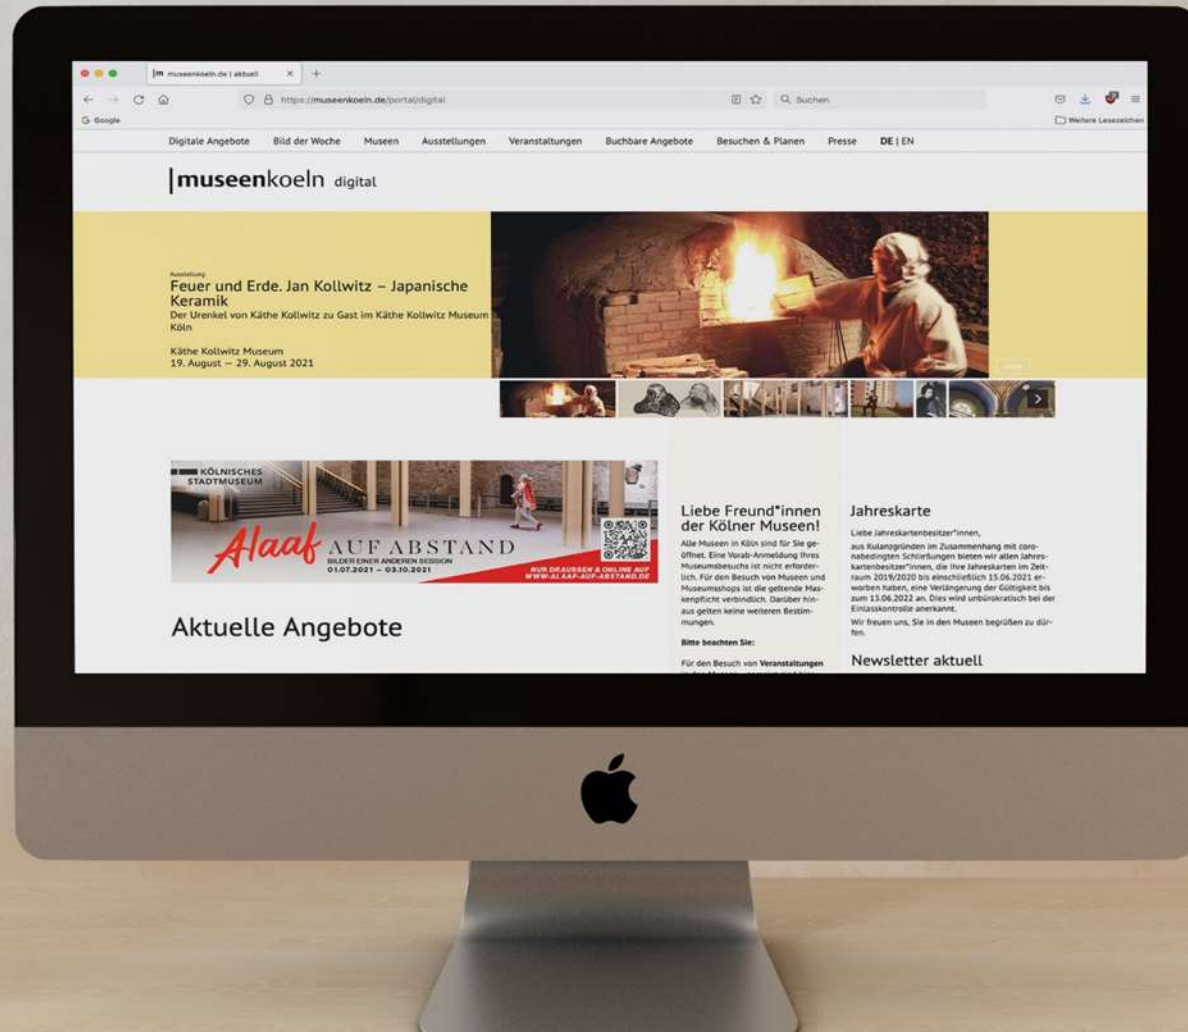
|m museenkoeln.de | aktuell ×

https://museenkoeln.de/portal/digital

Suchen

Google

Weitere Lesezeichen

Digitale Angebote Bild der Woche Museen Ausstellungen Veranstaltungen Buchbare Angebote Besuchen & Planen Presse DE | EN

|museenkoeln digital

Ausstellung
Feuer und Erde. Jan Kollwitz – Japanische Keramik
Der Urenkel von Käthe Kollwitz zu Gast im Käthe Kollwitz Museum Köln

Käthe Kollwitz Museum
19. August – 29. August 2021

KÖLNISCHES STADTMUSEUM

Alaaf AUF ABSTAND
BILDER EINER ANDEREN SESSION
01.07.2021 – 03.10.2021

NUR DRAUSSEN & ONLINE AUF WWW.ALAAF-AUF-ABSTAND.DE

Aktuelle Angebote

Liebe Freund*innen der Kölner Museen!

Alle Museen in Köln sind für Sie geöffnet. Eine Vorab-Anmeldung Ihres Museumsbesuchs ist nicht erforderlich. Für den Besuch von Museen und Museumsshops ist die geltende Maskenpflicht verbindlich. Darüber hinaus gelten keine weiteren Bestimmungen.

Bitte beachten Sie:

Für den Besuch von Veranstaltungen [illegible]

Jahreskarte

Liebe Jahreskartenbesitzer*innen,

aus Kulanzgründen im Zusammenhang mit coronabedingten Schließungen bieten wir allen Jahreskartenbesitzer*innen, die Ihre Jahreskarten im Zeitraum 2019/2020 bis einschließlich 15.06.2021 erworben haben, eine Verlängerung der Gültigkeit bis zum 15.06.2022 an. Dies wird unbürokratisch bei der Einlasskontrolle anerkannt.

Wir freuen uns, Sie in den Museen begrüßen zu dürfen.

Newsletter aktuell